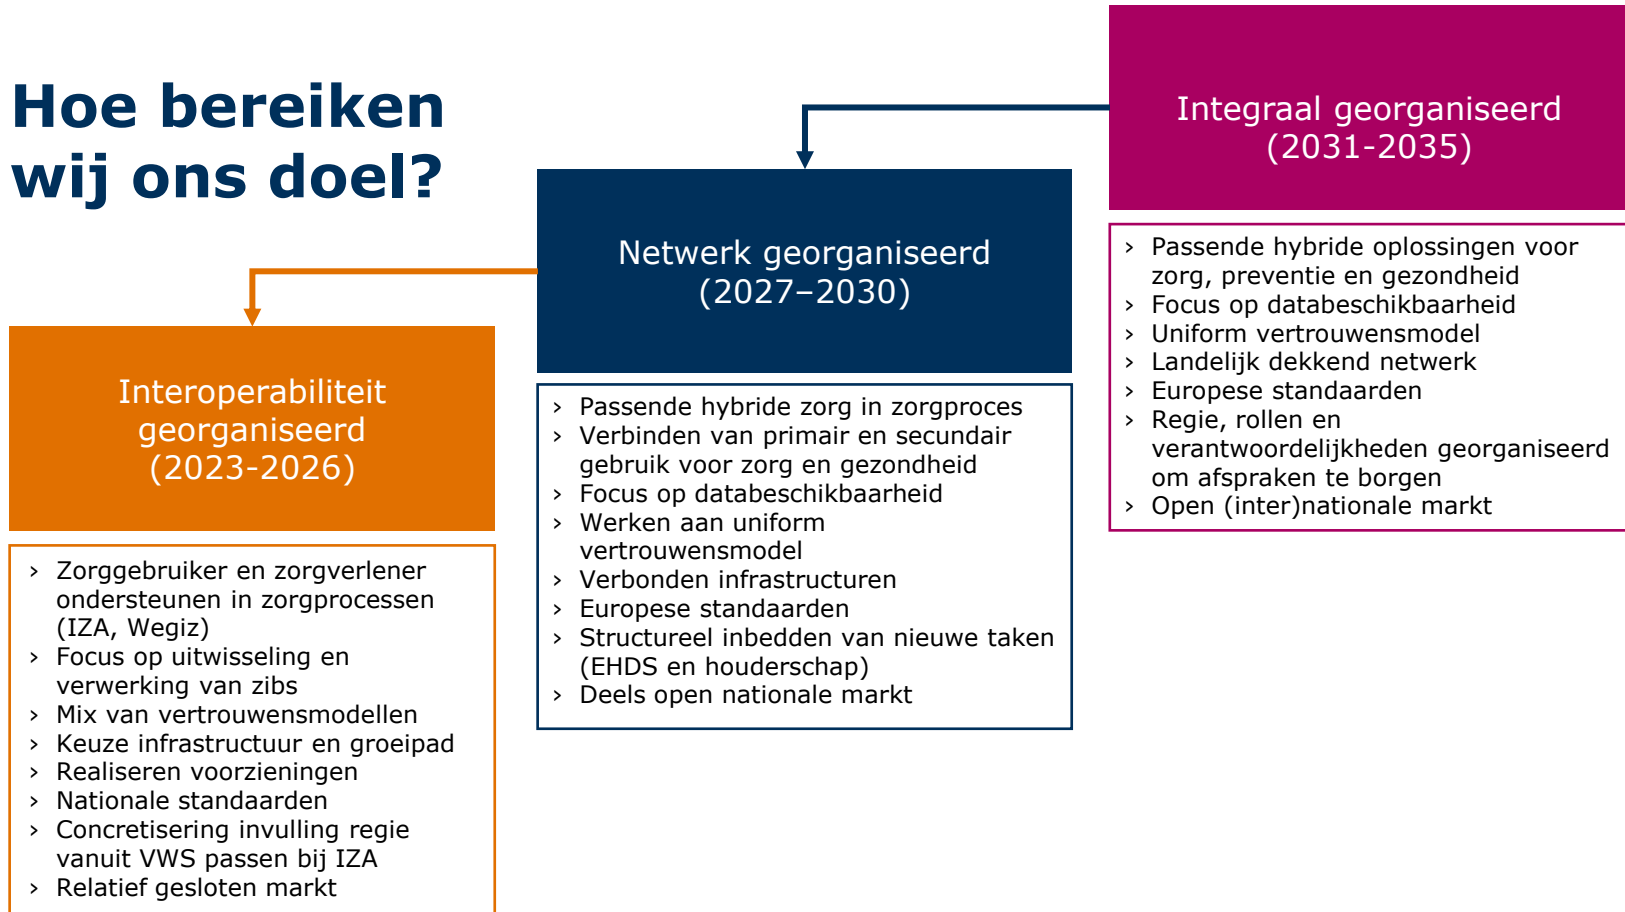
Hoe bereiken wij ons doel?

Interoperabiliteit georganiseerd (2023-2026)

› Zorggebruiker en zorgverlener ondersteunen in zorgprocessen (IZA, Wegiz)
› Focus op uitwisseling en verwerking van zibs
› Mix van vertrouwensmodellen
› Keuze infrastructuur en groeipad
› Realiseren voorzieningen
› Nationale standaarden
› Concretisering invulling regie vanuit VWS passen bij IZA
› Relatief gesloten markt

Netwerk georganiseerd (2027–2030)

› Passende hybride zorg in zorgproces
› Verbinden van primair en secundair gebruik voor zorg en gezondheid
› Focus op databeschikbaarheid
› Werken aan uniform vertrouwensmodel
› Verbonden infrastructuren
› Europese standaarden
› Structureel inbedden van nieuwe taken (EHDS en houderschap)
› Deels open nationale markt

Integraal georganiseerd (2031-2035)

› Passende hybride oplossingen voor zorg, preventie en gezondheid
› Focus op databeschikbaarheid
› Uniform vertrouwensmodel
› Landelijk dekkend netwerk
› Europese standaarden
› Regie, rollen en verantwoordelijkheden georganiseerd om afspraken te borgen
› Open (inter)nationale markt